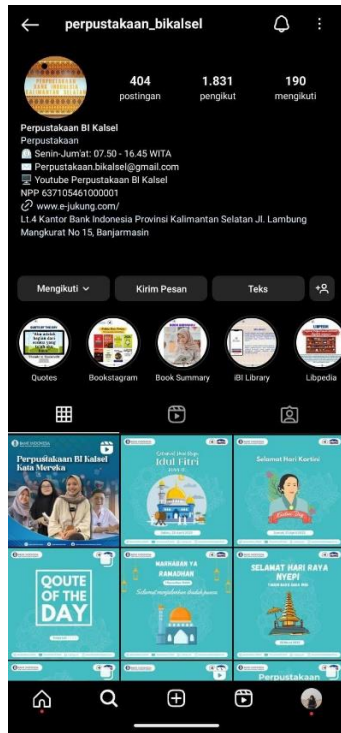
perpustakaan_bikalsel

404
postingan

1.831
pengikut

190
mengikuti

Perpustakaan BI Kalsel
Perpustakaan
Senin-Jum'at: 07.50 - 16.45 WITA
Perpustakaan.bikalsel@gmail.com
Youtube Perpustakaan BI Kalsel
NPP 6371054610000001
www.e-jukung.com/
Lt.4 Kantor Bank Indonesia Provinsi Kalimantan Selatan Jl. Lambung Mangkurat No 15, Banjarmasin

Mengikuti
Kirim Pesan
Teks

Quotes
Bookstagram
Book Summary
iBI Library
Libpedia

Perpustakaan BI Kalsel Kata Mereka

Idul Fitri

Selamat Hari Kartini

QOUTE OF THE DAY

MARHABAN YA RAMADHAN

SELAMAT HARI RAYA NYEPI

Perpustakaan